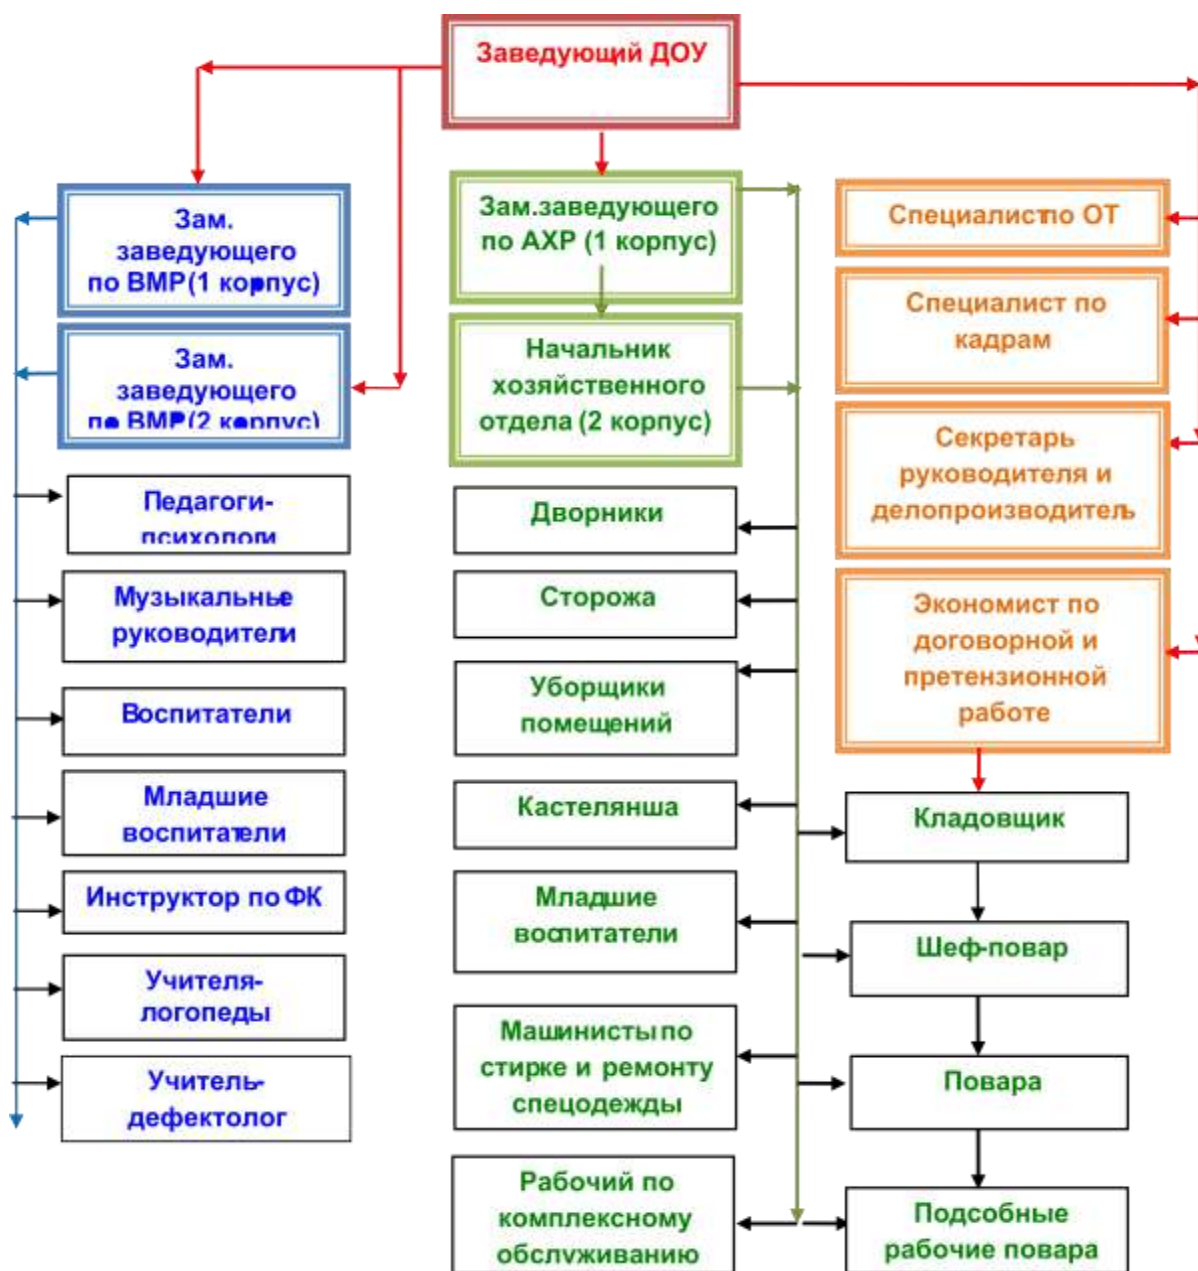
Заведующий ДОУ

Зам. заведующего по ВМР(1 корпус)

Зам. заведующего по ВМР(2 корпус)

Педагоги-психологи

Музыкальные руководители

Воспитатели

Младшие воспитатели

Инструктор по ФК

Учителя-логопеды

Учитель-дефектолог

Зам.заведующего по АХР (1 корпус)

Начальник хозяйственного отдела (2 корпус)

Дворники

Сторожа

Уборщики помещений

Кастелянша

Младшие воспитатели

Машинисты по стирке и ремонту спецодежды

Рабочий по комплексному обслуживанию

Специалист по ОТ

Специалист по кадрам

Секретарь руководителя и делопроизводитель

Экономист по договорной и претензионной работе

Кладовщик

Шеф-повар

Повара

Подсобные рабочие повара